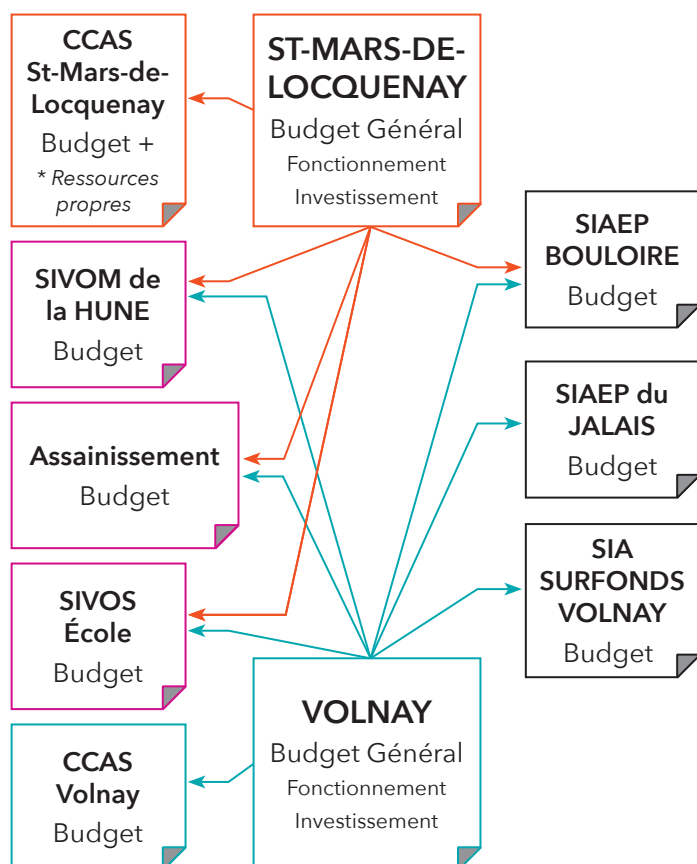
CCAS
St-Mars-de-Locquenay
Budget +
* Ressources propres

ST-MARS-DE-LOCQUENAY
Budget Général
Fonctionnement
Investissement

SIVOM de la HUNE
Budget

SIAEP BOULOIRE
Budget

SIAEP du JALAIS
Budget

Assainissement
Budget

SIA SURFONDS VOLNAY
Budget

SIVOS École
Budget

VOLNAY
Budget Général
Fonctionnement
Investissement

CCAS
Volnay
Budget